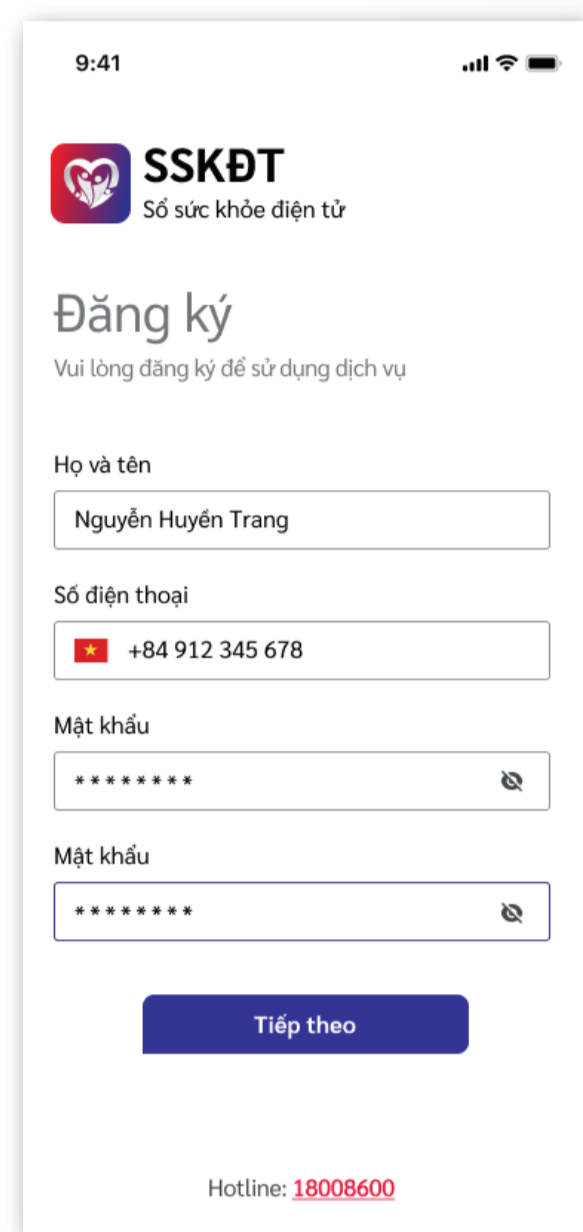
9:41

SSKĐT
Sổ sức khỏe điện tử

Đăng ký
Vui lòng đăng ký để sử dụng dịch vụ

Họ và tên
Nguyễn Huyền Trang

Số điện thoại
+84 912 345 678

Mật khẩu
********

Mật khẩu
********

Tiếp theo

Hotline: 18008600